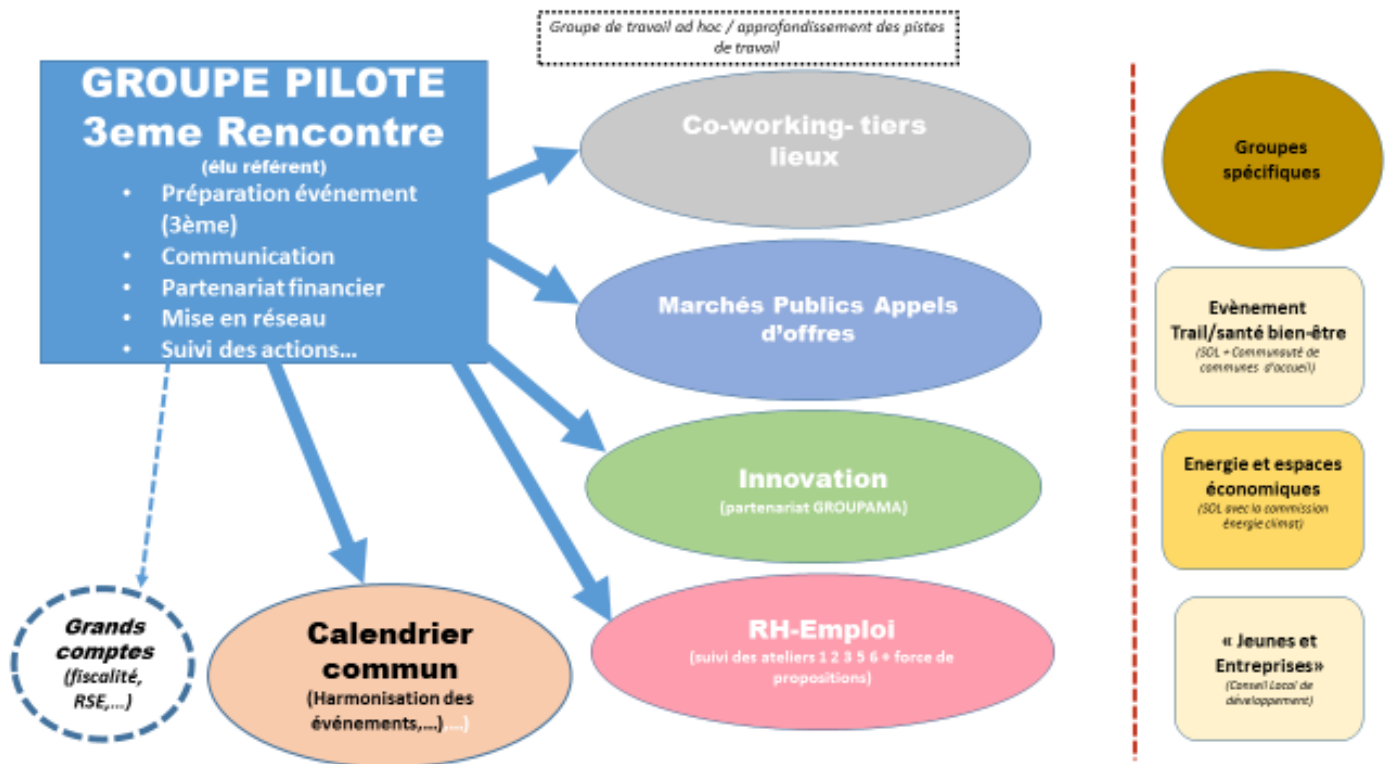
Groupe de travail ad hoc / approfondissement des pistes de travail

GROUPE PILOTE
3eme Rencontre
(élu référent)
• Préparation événement (3ème)
• Communication
• Partenariat financier
• Mise en réseau
• Suivi des actions…

Co-working- tiers lieux

Marchés Publics Appels d'offres

Innovation
(partenariat GROUPAMA)

RH-Emploi
(suivi des ateliers 1 2 3 5 6 + force de propositions)

Grands comptes (fiscalité, RSE,…)

Calendrier commun
(Harmonisation des événements,…) …)

Groupes spécifiques

Evènement Trail/santé bien-être
(SDL + Communauté de communes d'accueil)

Energie et espaces économiques
(SDL avec la commission énergie climat)

« Jeunes et Entreprises»
(Conseil Local de développement)